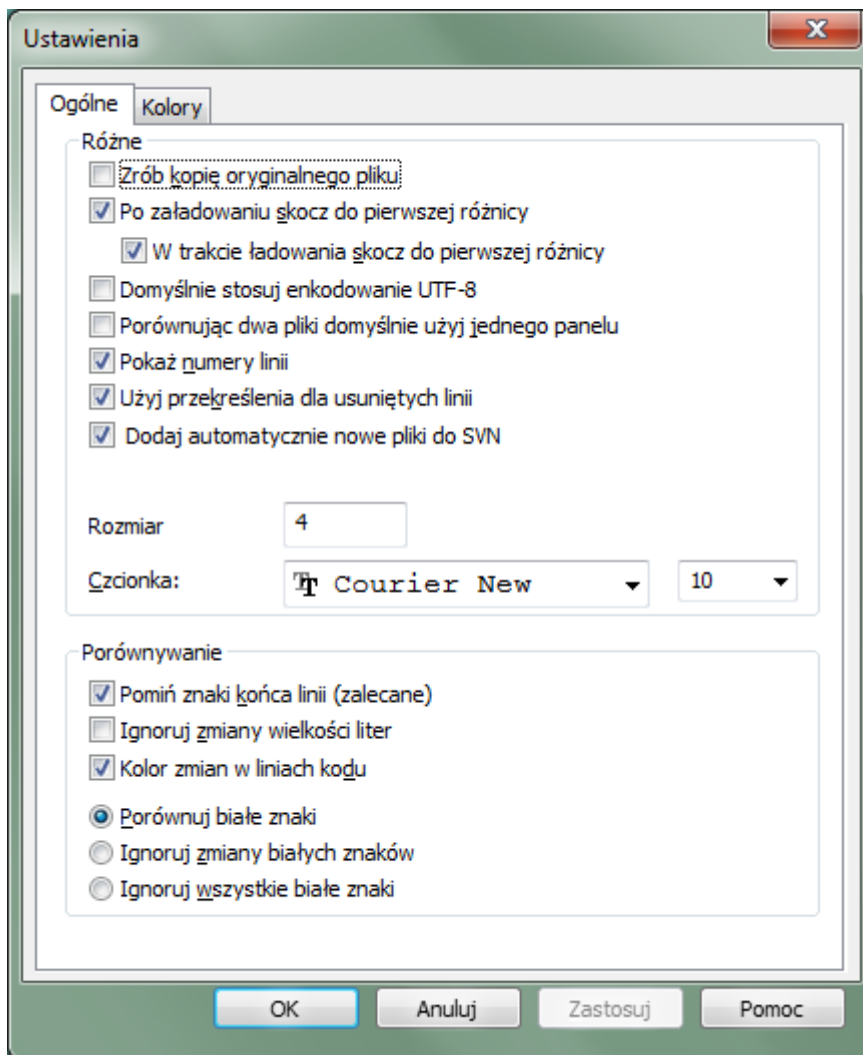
Ustawienia

Ogólne Kolory

Różne

Zrób kopię oryginalnego pliku

Po załadowaniu skocz do pierwszej różnicy

W trakcie ładowania skocz do pierwszej różnicy

Domyślnie stosuj enkodowanie UTF-8

Porównując dwa pliki domyślnie użyj jednego panelu

Pokaż numery linii

Użyj przekreślenia dla usuniętych linii

Dodaj automatycznie nowe pliki do SVN

Rozmiar 4

Czcionka: Courier New 10

Porównywanie

Pomiń znaki końca linii (zalecane)

Ignoruj zmiany wielkości liter

Kolor zmian w liniach kodu

Porównuj białe znaki

Ignoruj zmiany białych znaków

Ignoruj wszystkie białe znaki

OK Anuluj Zastosuj Pomoc